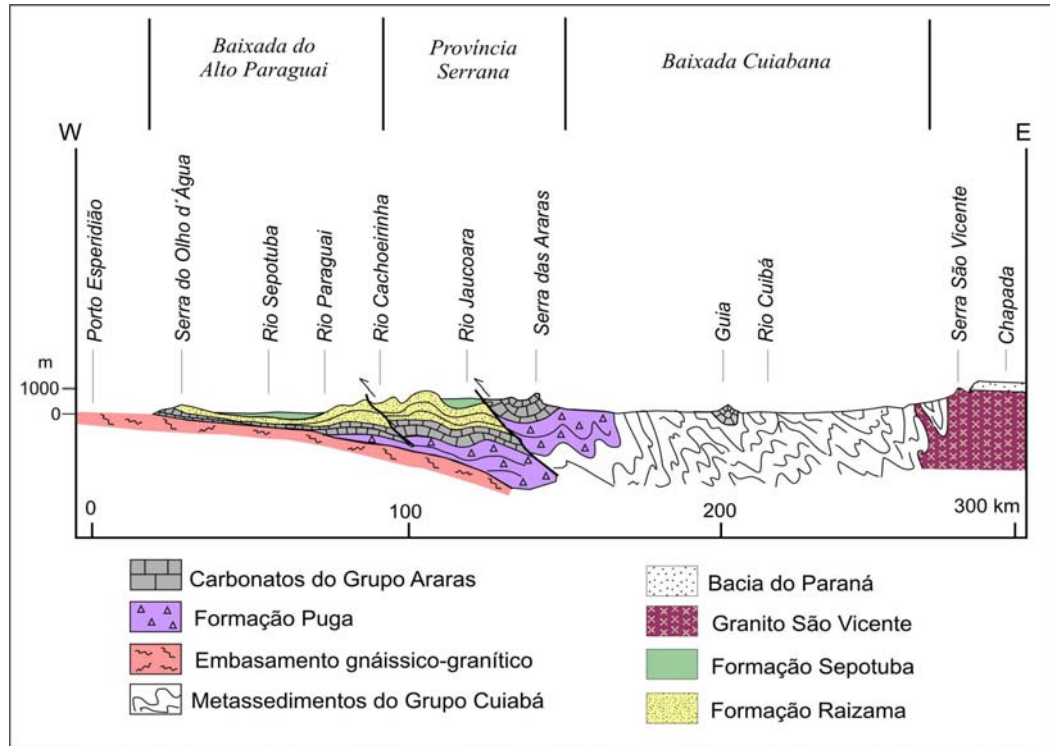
Baixada do Alto Paraguai

Província Serrana

Baixada Cuiabana

W

E

Porto Esperidião

Serra do Olho d´Água

Rio Sepotuba

Rio Paraguai

Rio Cachoeirinha

Rio Jaucoara

Serra das Araras

Guia

Rio Cuibá

Serra São Vicente

Chapada

m

1000

0

0

100

200

300 km

Carbonatos do Grupo Araras

Formação Puga

Embasamento gnáissico-granítico

Metassedimentos do Grupo Cuiabá

Bacia do Paraná

Granito São Vicente

Formação Sepotuba

Formação Raizama